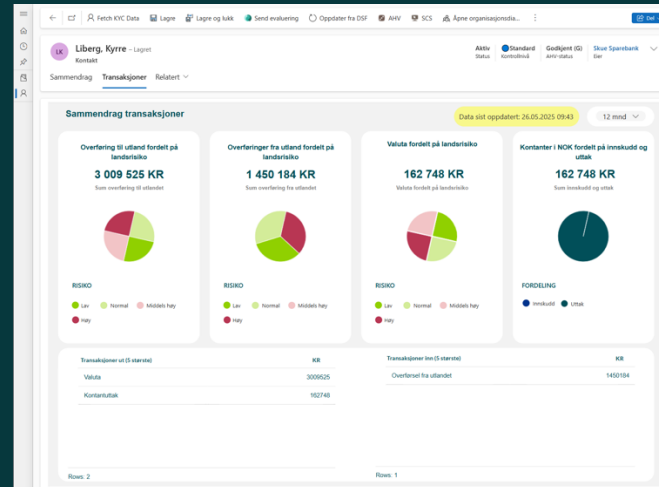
Fetch KYC Data | Lagre | Lagre og lukk | Send evaluering | Oppdater fra DSF | AHV | SCS | Åpne organisasjonsdia... | Del

LK Liberg, Kyrre - Lagret
Kontakt

Aktiv
Status

Standard
Kontrollnivå

Godkjent (G)
AHV-status

Skue Sparebank
Eier

Sammendrag | Transaksjoner | Relatert

Sammendrag transaksjoner

Data sist oppdatert: 26.05.2025 09:43

12 mnd

Overføring til utland fordelt på landsrisiko
3 009 525 KR
Sum overføring til utlandet

RISIKO
Lav
Normal
Middels høy
Høy

Overføringer fra utland fordelt på landsrisiko
1 450 184 KR
Sum overføring fra utlandet

RISIKO
Lav
Normal
Middels høy
Høy

Valuta fordelt på landsrisiko
162 748 KR
Valuta fordelt på landsrisiko

RISIKO
Lav
Normal
Middels høy
Høy

Kontanter i NOK fordelt på innskudd og uttak
162 748 KR
Sum innskudd og uttak

FORDELING
Innskudd
Uttak

| Transaksjoner ut (5 største) | KR |
|---|---|
| Valuta | 3009525 |
| Kontantuttak | 162748 |

Rows: 2

| Transaksjoner inn (5 største) | KR |
|---|---|
| Overførsel fra utlandet | 1450184 |

Rows: 1